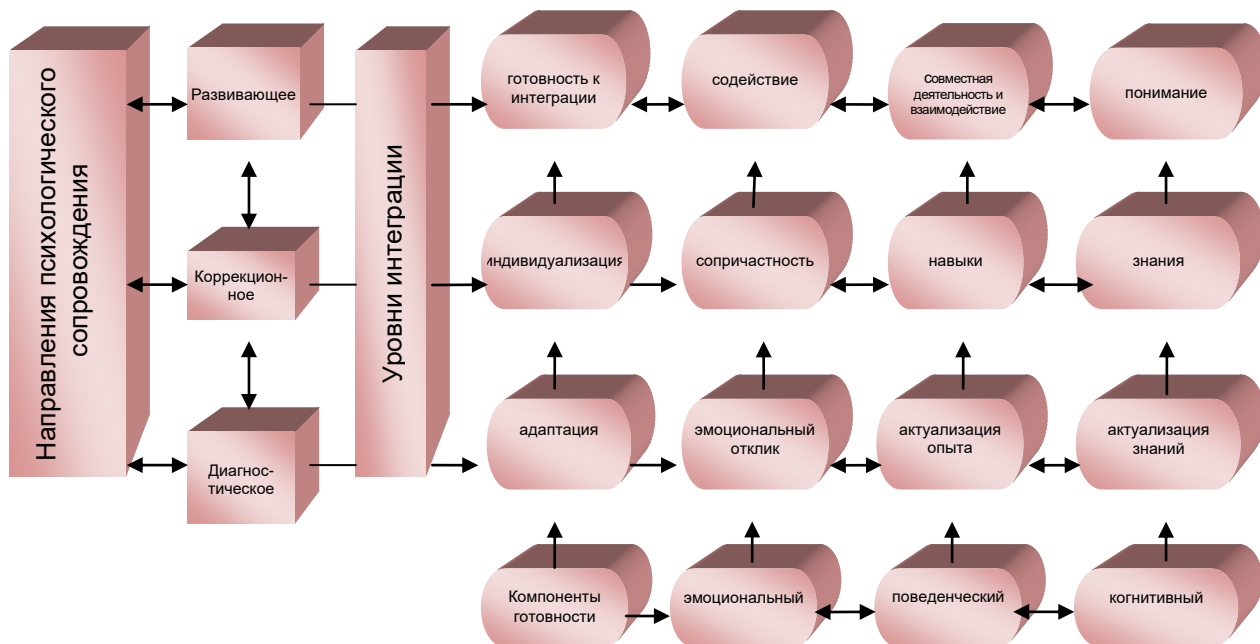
Направления психологического сопровождения

Развивающее

Коррекционное

Диагностическое

Уровни интеграции

готовность к интеграции

содействие

Совместная деятельность и взаимодействие

понимание

индивидуализация

сопричастность

навыки

знания

адаптация

эмоциональный отклик

актуализация опыта

актуализация знаний

Компоненты готовности

эмоциональный

поведенческий

когнитивный